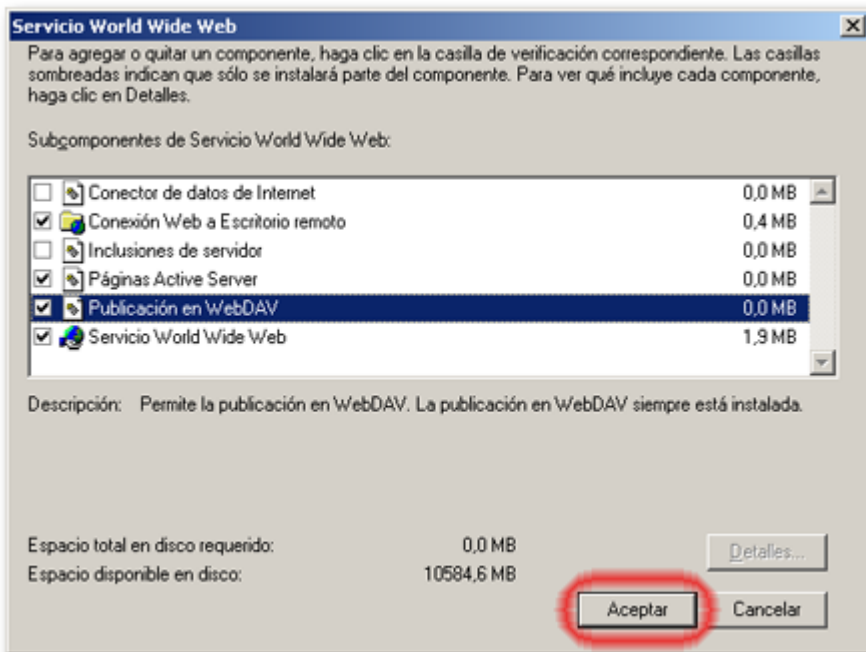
Servicio World Wide Web

Para agregar o quitar un componente, haga clic en la casilla de verificación correspondiente. Las casillas sombreadas indican que sólo se instalará parte del componente. Para ver qué incluye cada componente, haga clic en Detalles.

Subcomponentes de Servicio World Wide Web:

| | | |
|---|---|---|
| ☐ | Conector de datos de Internet | 0,0 MB |
| ☑ | Conexión Web a Escritorio remoto | 0,4 MB |
| ☐ | Inclusiones de servidor | 0,0 MB |
| ☑ | Páginas Active Server | 0,0 MB |
| ☑ | Publicación en WebDAV | 0,0 MB |
| ☑ | Servicio World Wide Web | 1,9 MB |

Descripción: Permite la publicación en WebDAV. La publicación en WebDAV siempre está instalada.

Espacio total en disco requerido: 0,0 MB
Espacio disponible en disco: 10584,6 MB

Detalles...

Aceptar

Cancelar